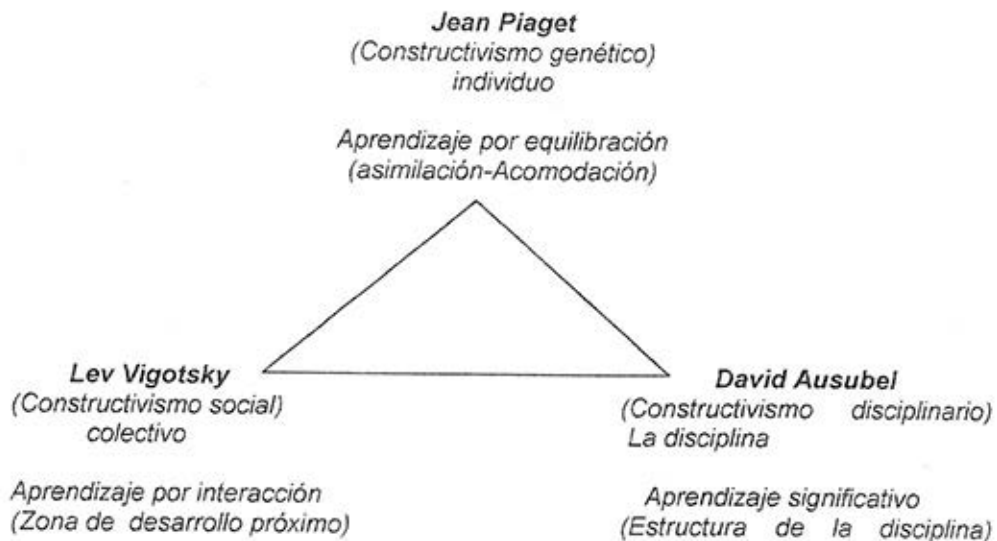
Jean Piaget
(Constructivismo genético)
individuo

Aprendizaje por equilibración
(asimilación-Acomodación)

Lev Vigotsky
(Constructivismo social)
colectivo

Aprendizaje por interacción
(Zona de desarrollo próximo)

David Ausubel
(Constructivismo disciplinario)
La disciplina

Aprendizaje significativo
(Estructura de la disciplina)